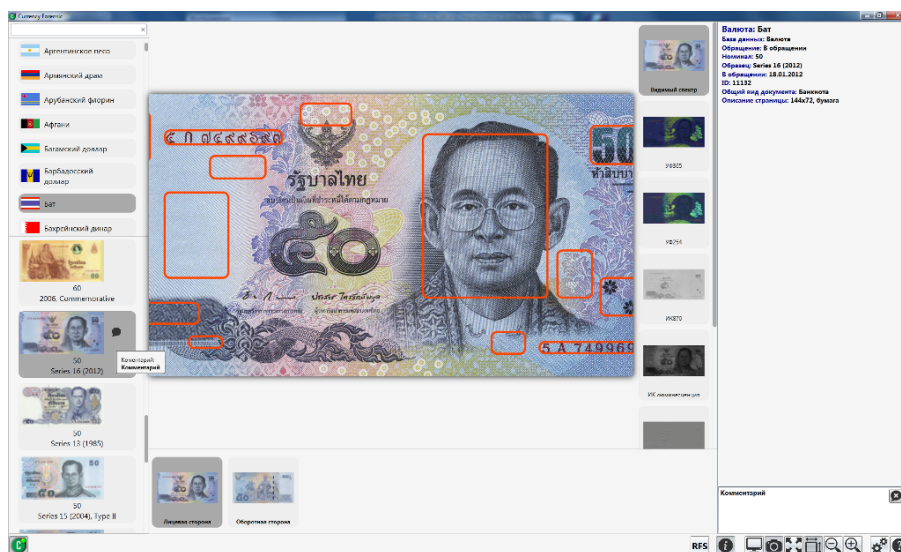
Currency Forensic

Аргентинское песо
Армянский драм
Арубанский флорин
Афгани
Багамский доллар
Барбадосский доллар
Бат
Бахрейнский динар

60
2006, Commemorative

50
Series 16 (2012)
Комментарий
Комментарий

50
Series 13 (1985)

50
Series 15 (2004), Type II

๕ ก ๗๔๙๙๖๙
รัฐบาลไทย
๕๐
50
5 A 749969

Видимый спектр
УФ365
УФ254
ИК870
ИК люминесценция

Лицевая сторона
Оборотная сторона

Валюта: Бат
База данных: Валюта
Обращение: В обращении
Номинал: 50
Образец: Series 16 (2012)
В обращении: 18.01.2012
ID: 11132
Общий вид документа: Банкнота
Описание страницы: 144x72, бумага

Комментарий

RFS